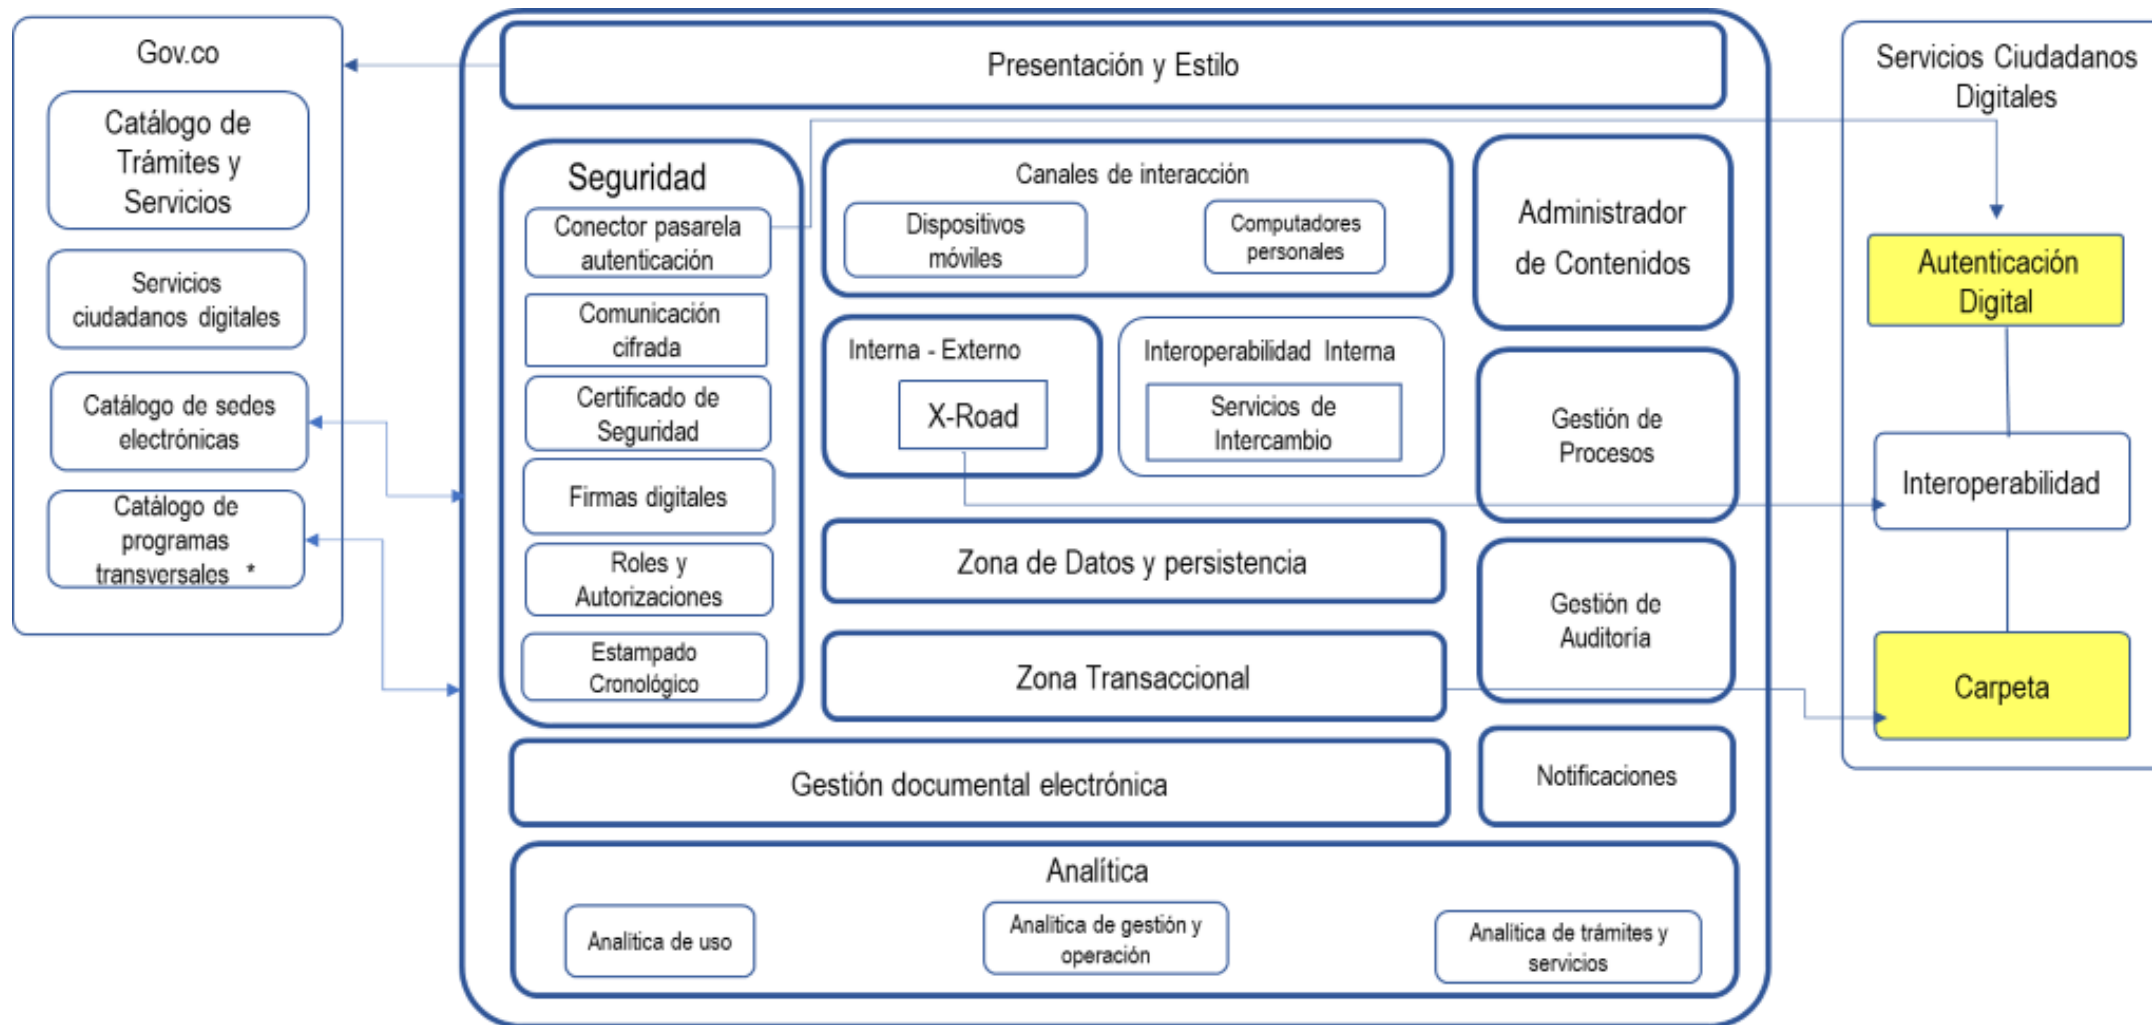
Gov.co

Catálogo de Trámites y Servicios

Servicios ciudadanos digitales

Catálogo de sedes electrónicas

Catálogo de programas transversales *

Presentación y Estilo

Seguridad

Conector pasarela autenticación

Comunicación cifrada

Certificado de Seguridad

Firmas digitales

Roles y Autorizaciones

Estampado Cronológico

Canales de interacción

Dispositivos móviles

Computadores personales

Administrador de Contenidos

Interna - Externo

X-Road

Interoperabilidad Interna

Servicios de Intercambio

Gestión de Procesos

Zona de Datos y persistencia

Gestión de Auditoría

Zona Transaccional

Gestión documental electrónica

Notificaciones

Analítica

Analitica de uso

Analitica de gestión y operación

Analitica de trámites y servicios

Servicios Ciudadanos Digitales

Autenticación Digital

Interoperabilidad

Carpeta